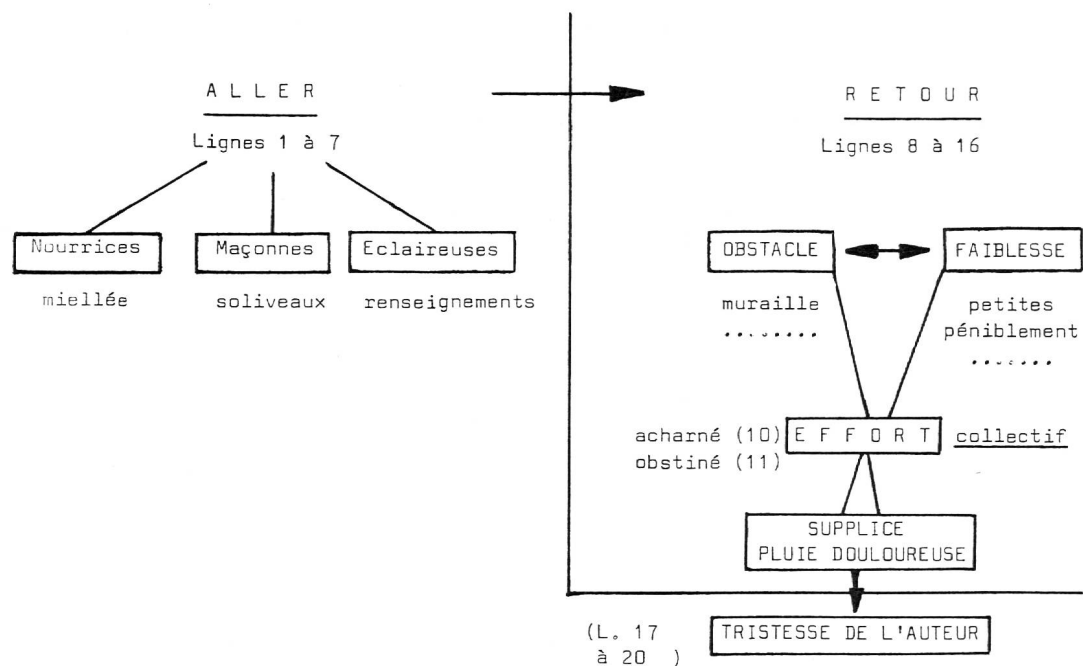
ALLER

Lignes 1 à 7

Nourrices

miellée

Maçonnes

soliveaux

Eclaireuses

renseignements

RETOUR

Lignes 8 à 16

OBSTACLE

muraille

........

FAIBLESSE

petites

péniblement

........

acharné (10)

obstiné (11)

EFFORT

collectif

SUPPLICE

PLUIE DOULOUREUSE

(L. 17 à 20 )

TRISTESSE DE L'AUTEUR